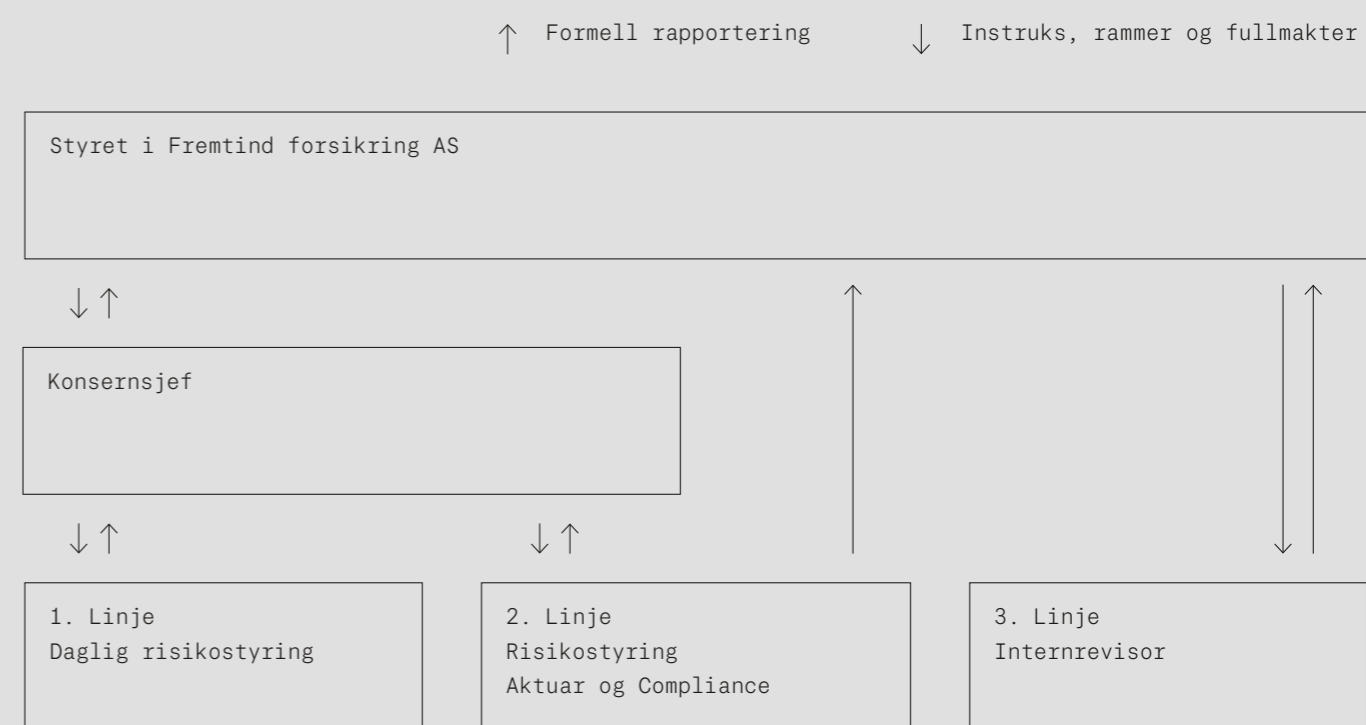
↑ Formell rapportering ↓ Instruks, rammer og fullmakter

Styret i Fremtind forsikring AS

↓↑

Konsernsjef

↓↑ ↓↑

1. Linje
Daglig risikostyring

2. Linje
Risikostyring
Aktuar og Compliance

3. Linje
Internrevisor